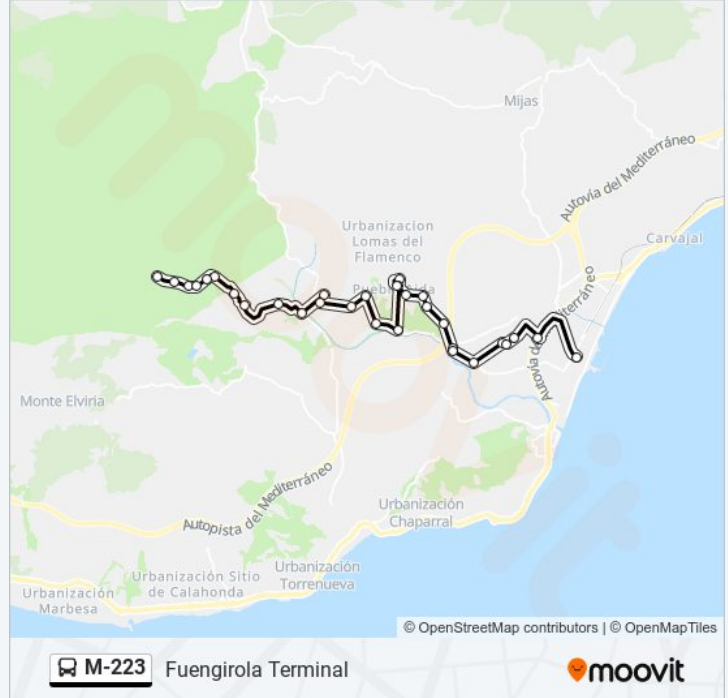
Mijas

Autovía del Mediterráneo

Urbanizacion Lomas del Flamenco

Carvajal

Pueblo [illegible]

Autovía del Mediterráneo

Monte Elviria

Autopista del Mediterráneo

Urbanización Chaparral

Urbanización Marbesa

Urbanización Sitio de Calahonda

Urbanización Torrenueva

© OpenStreetMap contributors | © OpenMapTiles

M-223

Fuengirola Terminal

moovit